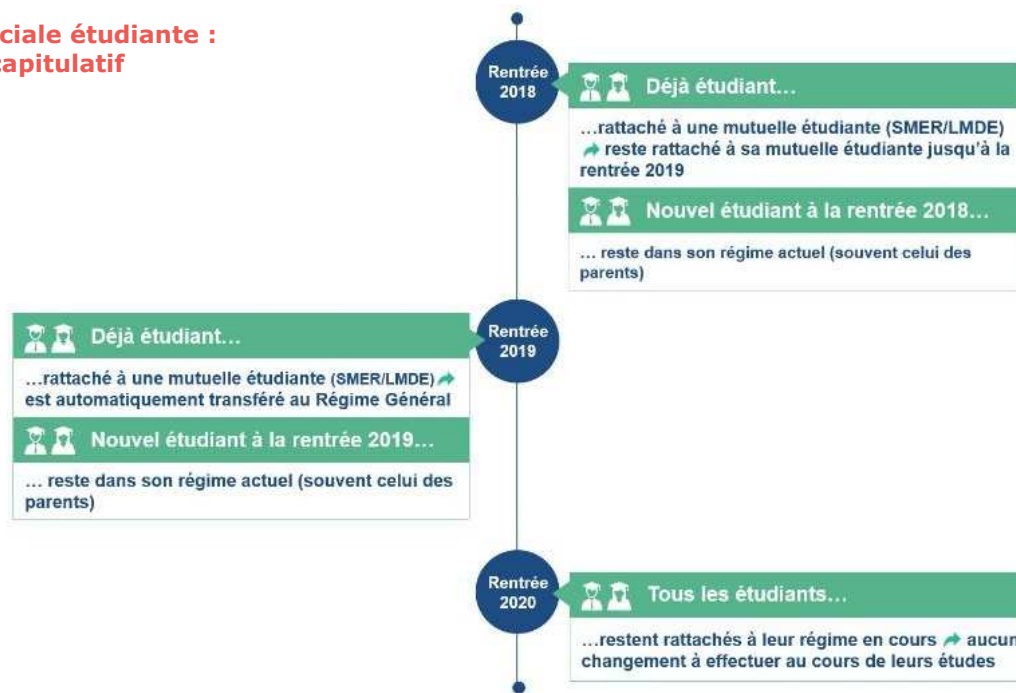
ciale étudiante :
apitulatif

Rentrée 2018

Déjà étudiant…

…rattaché à une mutuelle étudiante (SMER/LMDE) reste rattaché à sa mutuelle étudiante jusqu'à la rentrée 2019

Nouvel étudiant à la rentrée 2018…

… reste dans son régime actuel (souvent celui des parents)

Déjà étudiant…

…rattaché à une mutuelle étudiante (SMER/LMDE) est automatiquement transféré au Régime Général

Rentrée 2019

Nouvel étudiant à la rentrée 2019…

… reste dans son régime actuel (souvent celui des parents)

Rentrée 2020

Tous les étudiants…

…restent rattachés à leur régime en cours aucun changement à effectuer au cours de leurs études